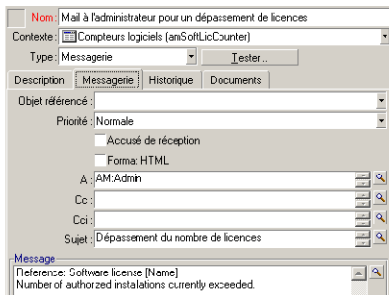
Nom : Mail à l'administrateur pour un dépassement de licences

Contexte : Compteurs logiciels (amSoftLicCounter)

Type : Messagerie

Tester...

Description | Messagerie | Historique | Documents

Objet référencé :

Priorité : Normale

Accusé de réception

Forma: HTML

A : AM:Admin

Cc :

Cci :

Sujet : Dépassement du nombre de licences

Message

Reference: Software license [Name]
Number of authorized installations currently exceeded.